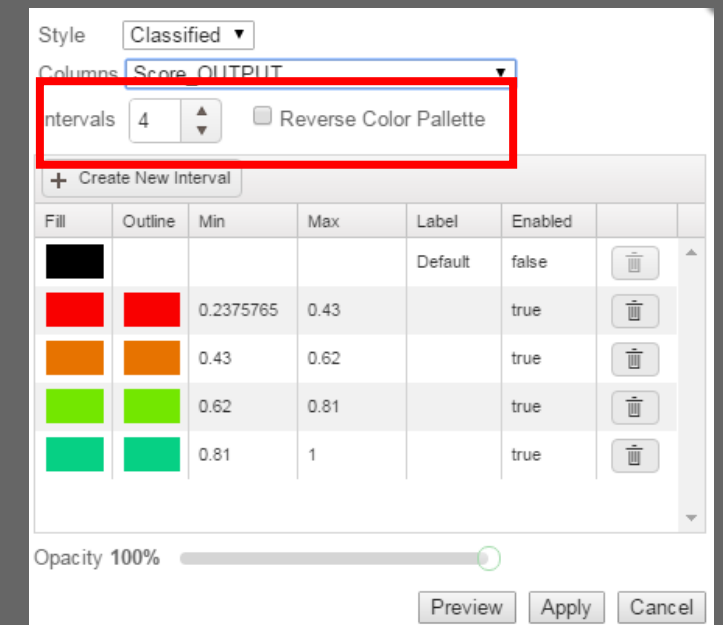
Style Classified ▾

Columns Score_OUTPUT ▾

ntervals 4 Reverse Color Pallette

+ Create New Interval

| Fill | Outline | Min | Max | Label | Enabled |
|---|---|---|---|---|---|
| | | | | Default | false |
| | | 0.2375765 | 0.43 | | true |
| | | 0.43 | 0.62 | | true |
| | | 0.62 | 0.81 | | true |
| | | 0.81 | 1 | | true |

Opacity 100%

Preview Apply Cancel